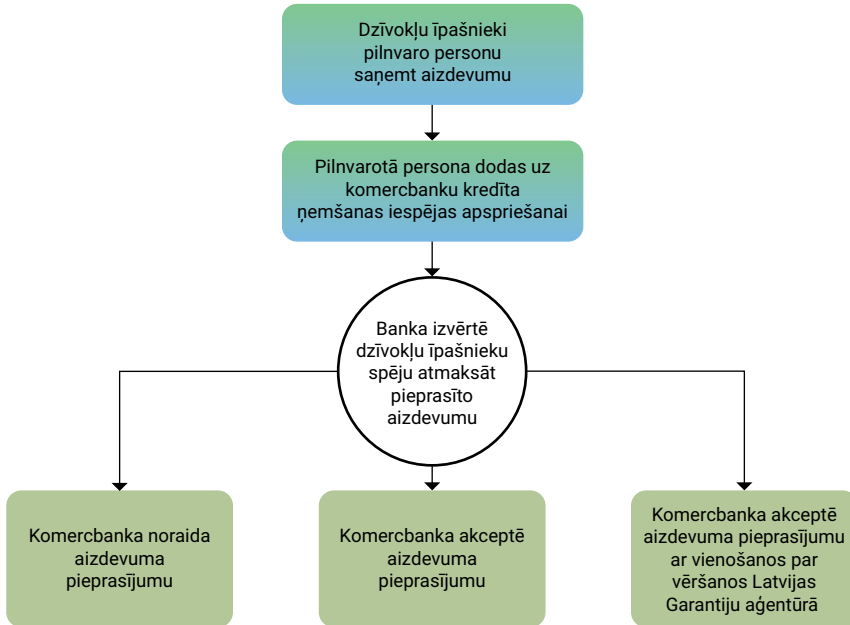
Dzīvokļu īpašnieki pilnvaro personu saņemt aizdevumu

Pilnvarotā persona dodas uz komercbanku kredīta ņemšanas iespējas apspriešanai

Banka izvērtē dzīvokļu īpašnieku spēju atmaksāt pieprasīto aizdevumu

Komercbanka noraida aizdevuma pieprasījumu

Komercbanka akceptē aizdevuma pieprasījumu

Komercbanka akceptē aizdevuma pieprasījumu ar vienošanos par vēršanos Latvijas Garantiju aģentūrā